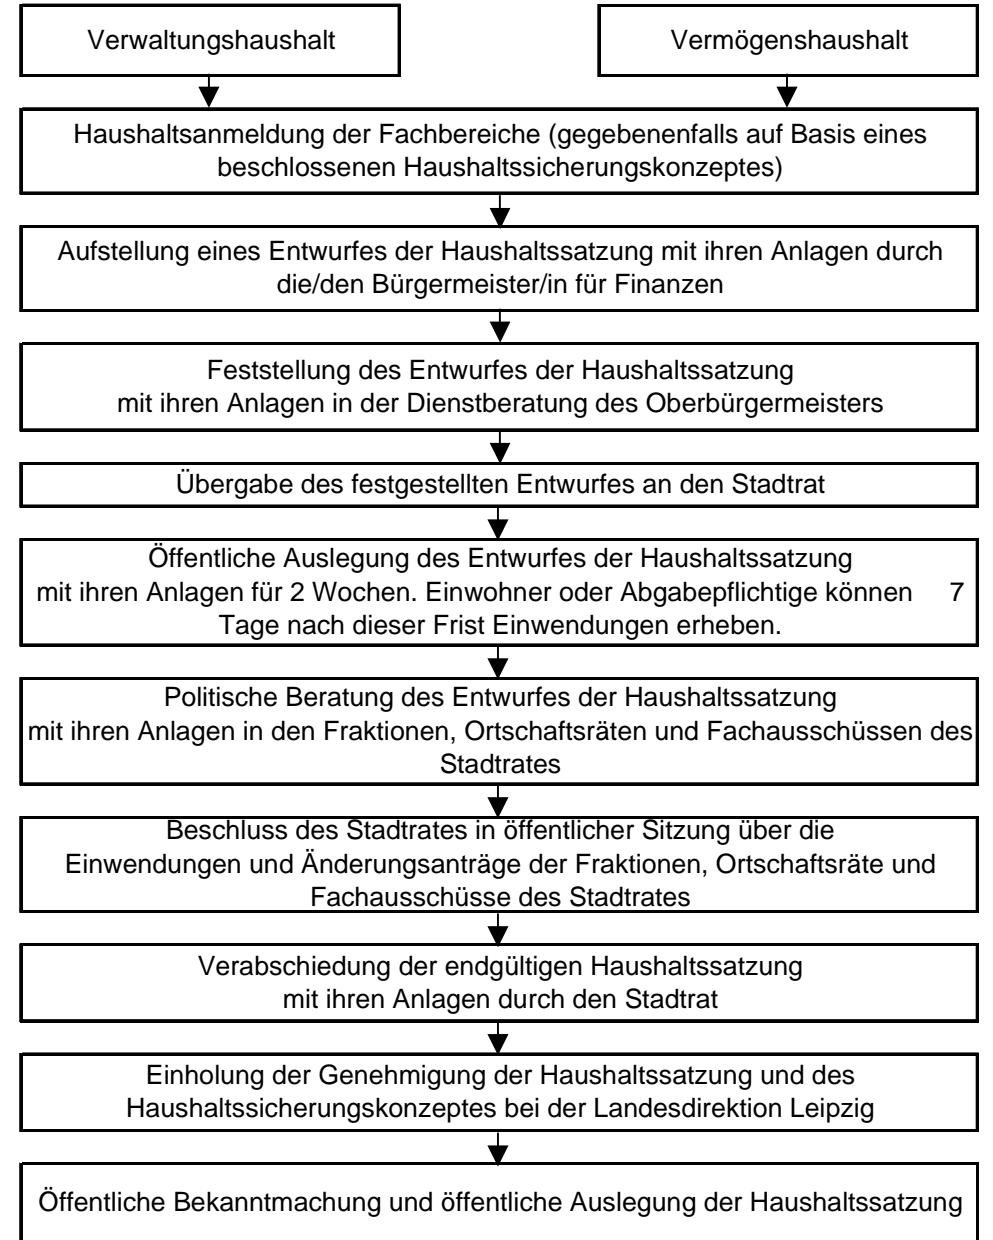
Verwaltungshaushalt

Vermögenshaushalt

Haushaltsanmeldung der Fachbereiche (gegebenenfalls auf Basis eines beschlossenen Haushaltssicherungskonzeptes)

Aufstellung eines Entwurfes der Haushaltssatzung mit ihren Anlagen durch die/den Bürgermeister/in für Finanzen

Feststellung des Entwurfes der Haushaltssatzung mit ihren Anlagen in der Dienstberatung des Oberbürgermeisters

Übergabe des festgestellten Entwurfes an den Stadtrat

Öffentliche Auslegung des Entwurfes der Haushaltssatzung mit ihren Anlagen für 2 Wochen. Einwohner oder Abgabepflichtige können 7 Tage nach dieser Frist Einwendungen erheben.

Politische Beratung des Entwurfes der Haushaltssatzung mit ihren Anlagen in den Fraktionen, Ortschaftsräten und Fachausschüssen des Stadtrates

Beschluss des Stadtrates in öffentlicher Sitzung über die Einwendungen und Änderungsanträge der Fraktionen, Ortschaftsräte und Fachausschüsse des Stadtrates

Verabschiedung der endgültigen Haushaltssatzung mit ihren Anlagen durch den Stadtrat

Einholung der Genehmigung der Haushaltssatzung und des Haushaltssicherungskonzeptes bei der Landesdirektion Leipzig

Öffentliche Bekanntmachung und öffentliche Auslegung der Haushaltssatzung